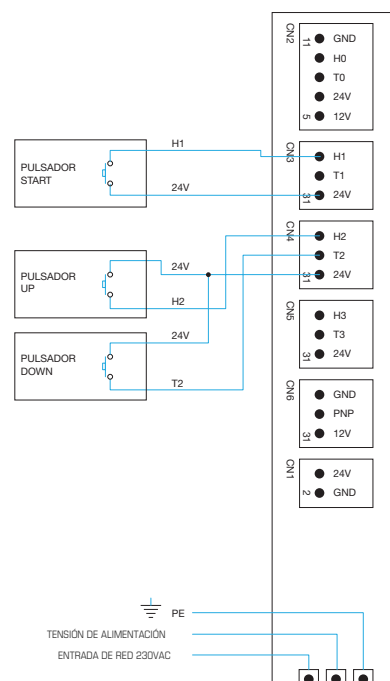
CN2
1
GND
H0
T0
24V
5
12V

PULSADOR START
H1
24V
CN3
1
H1
T1
3
24V

PULSADOR UP
24V
H2
CN4
1
H2
T2
3
24V

PULSADOR DOWN
24V
T2

CN5
1
H3
T3
3
24V

CN6
1
GND
PNP
3
12V

CN1
1
24V
2
GND

PE
TENSIÓN DE ALIMENTACIÓN
ENTRADA DE RED 230VAC